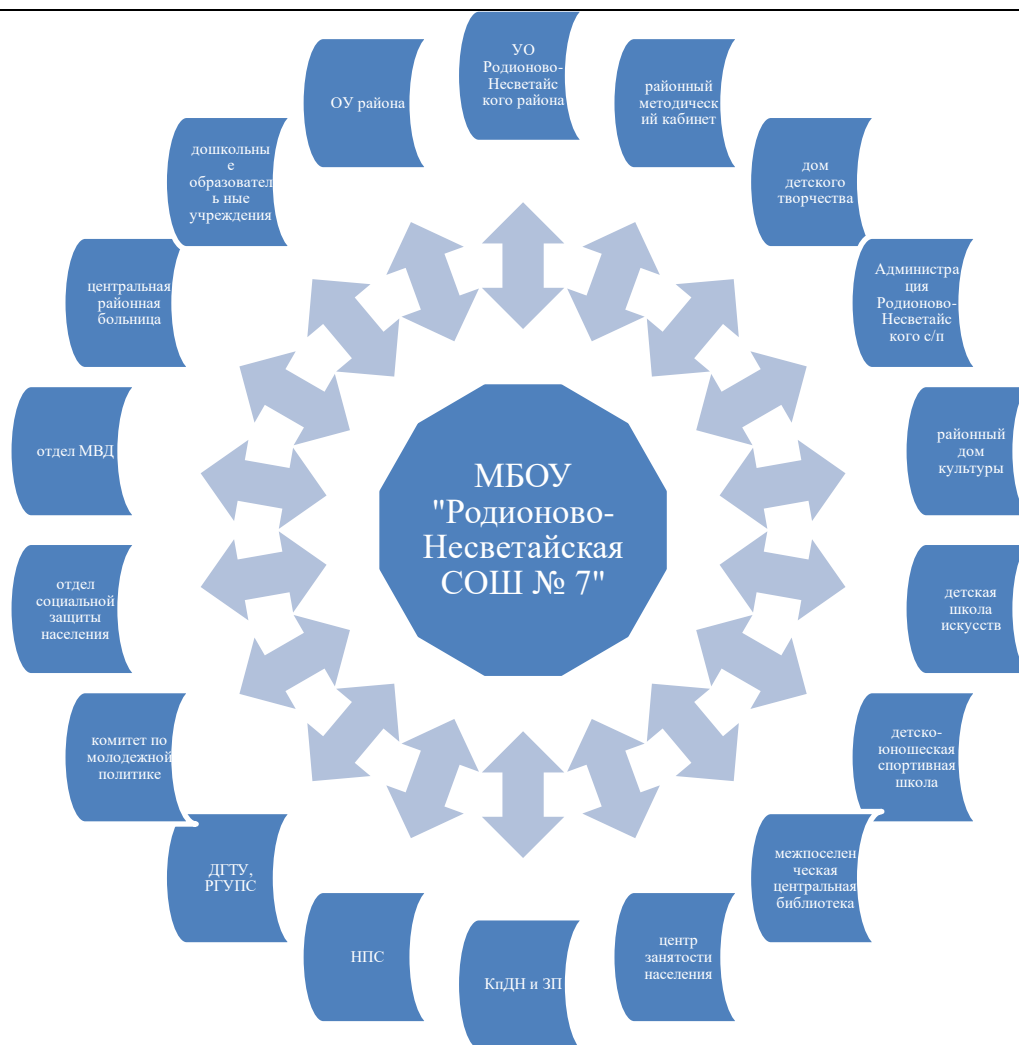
УО Родионово-Несветайского района

районный методический кабинет

дом детского творчества

Администрация Родионово-Несветайского с/п

районный дом культуры

детская школа искусств

детско-юношеская спортивная школа

межпоселенческая центральная библиотека

центр занятости населения

КпДН и ЗП

НПС

ДГТУ, РГУПС

комитет по молодежной политике

отдел социальной защиты населения

отдел МВД

центральная районная больница

дошкольные образовательные учреждения

ОУ района

МБОУ "Родионово-Несветайская СОШ № 7"